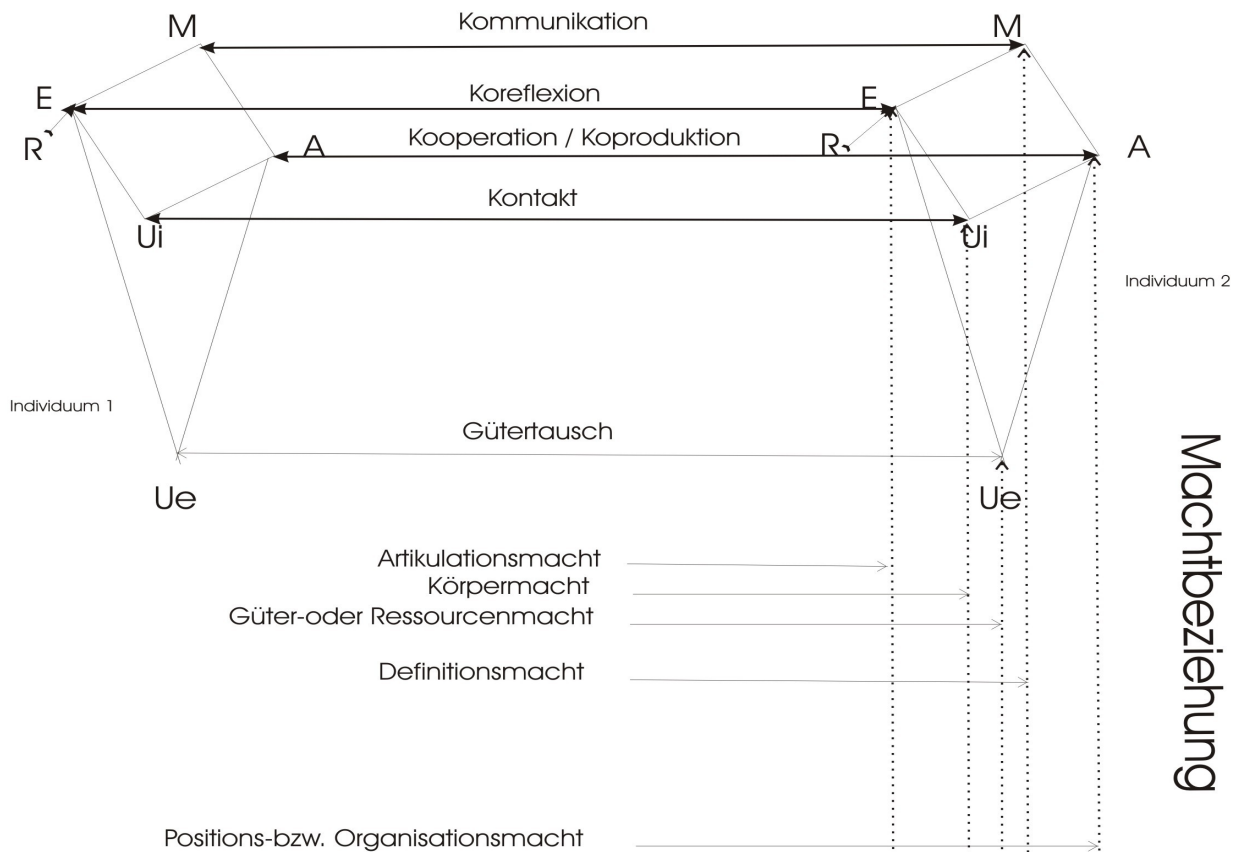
M

Kommunikation

M

E

Koreflexion

E

R`

Kooperation / Koproduktion

R`

A

A

Kontakt

Ui

Ui

Individuum 2

Individuum 1

Gütertausch

Ue

Ue

Machtbeziehung

Artikulationsmacht

Körpermacht

Güter-oder Ressourcenmacht

Definitionsmacht

Positions-bzw. Organisationsmacht